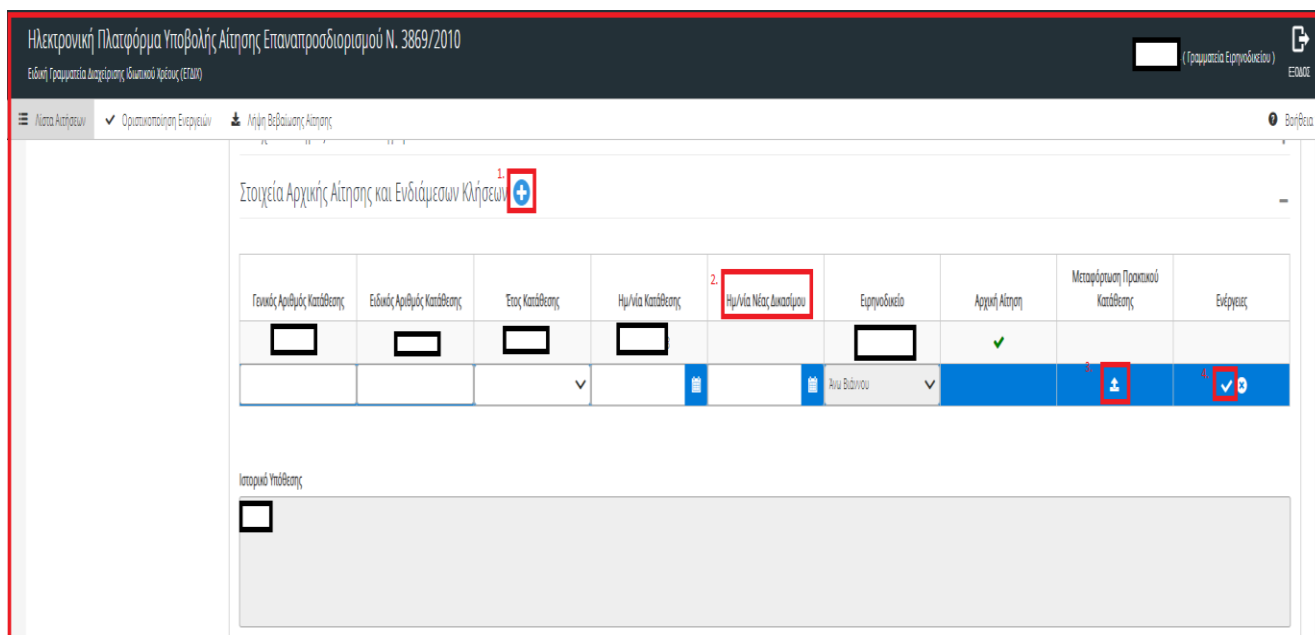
Ηλεκτρονική Πλατφόρμα Υποβολής Αίτησης Επαναπροσδιορισμού Ν. 3869/2010
Ειδική Γραμματεία Διαχείρισης Ιδιωτικού Χρέους (ΕΓΔΙΧ)

( Γραμματεία Ειρηνοδικείου )
ΕΞΟΔΟΣ

Λίστα Αιτήσεων
Οριστικοποίηση Ενεργειών
Λήψη Βεβαίωσης Αίτησης
Βοήθεια

1.
Στοιχεία Αρχικής Αίτησης και Ενδιάμεσων Κλήσεων

| Γενικός Αριθμός Κατάθεσης | Ειδικός Αριθμός Κατάθεσης | Έτος Κατάθεσης | Ημ/νία Κατάθεσης | 2. Ημ/νία Νέας Δικασίμου | Ειρηνοδικείο | Αρχική Αίτηση | Μεταφόρτωση Πρακτικού Κατάθεσης | Ενέργειες |
|---|---|---|---|---|---|---|---|---|
| | | | | | | ✔ | | |
| | | | | | Άνω Βιάννου | | 3. | 4. |

Ιστορικό Υπόθεσης